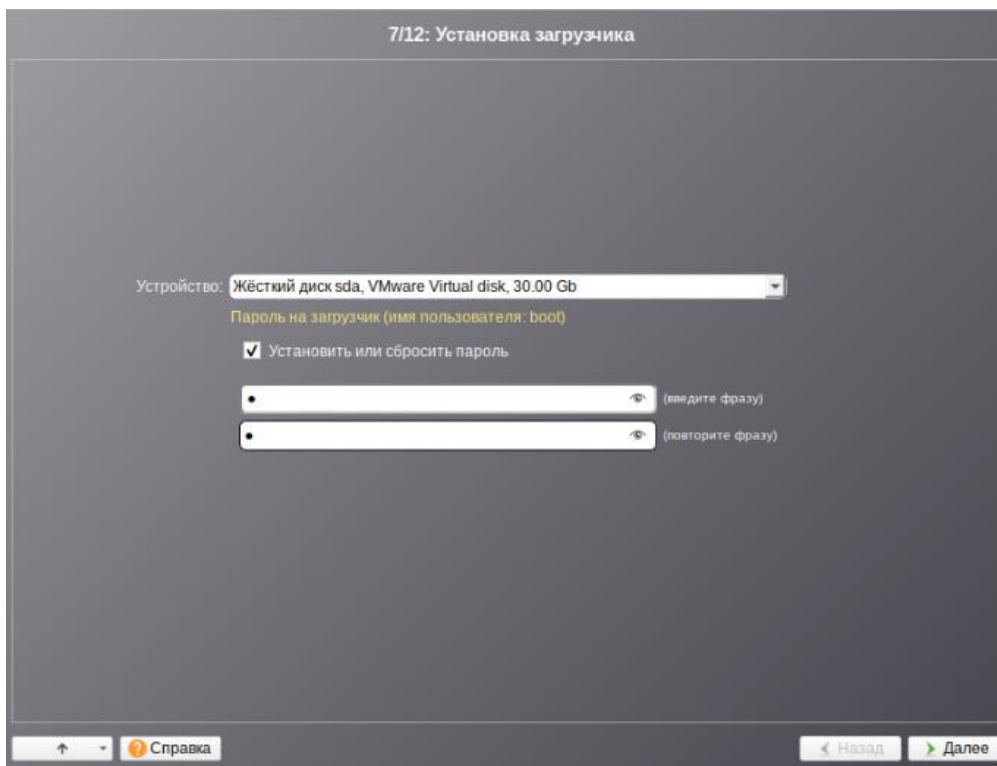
7/12: Установка загрузчика

Устройство: Жёсткий диск sda, VMware Virtual disk, 30.00 Gb

Пароль на загрузчик (имя пользователя: boot)

Установить или сбросить пароль

•

(введите фразу)

•

(повторите фразу)

Справка

Назад

Далее